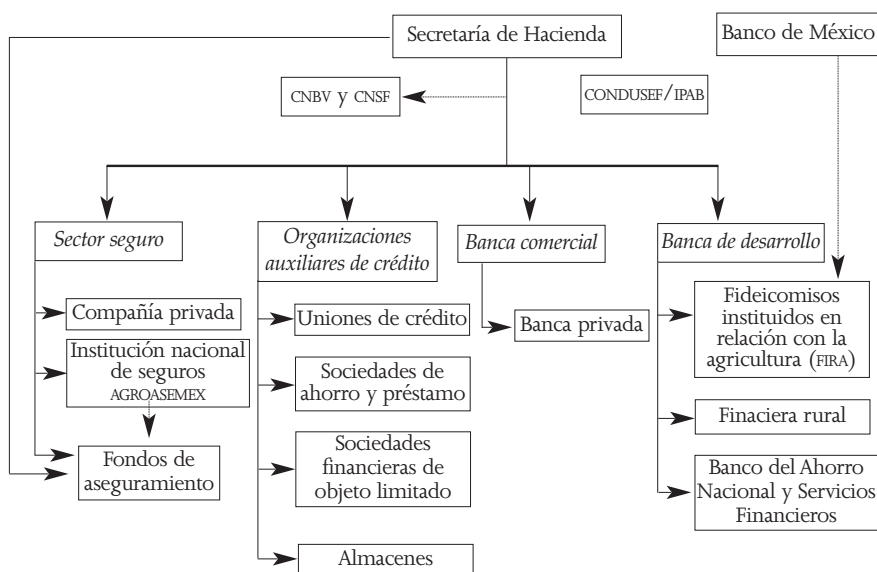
Secretaría de Hacienda

Banco de México

CNBV y CNSF

CONDUSEF/IPAB

Sector seguro

Organizaciones auxiliares de crédito

Banca comercial

Banca de desarrollo

Compañía privada

Institución nacional de seguros AGROASEMEX

Fondos de aseguramiento

Uniones de crédito

Sociedades de ahorro y préstamo

Sociedades financieras de objeto limitado

Almacenes

Banca privada

Fideicomisos instituidos en relación con la agricultura (FIRA)

Financiera rural

Banco del Ahorro Nacional y Servicios Financieros